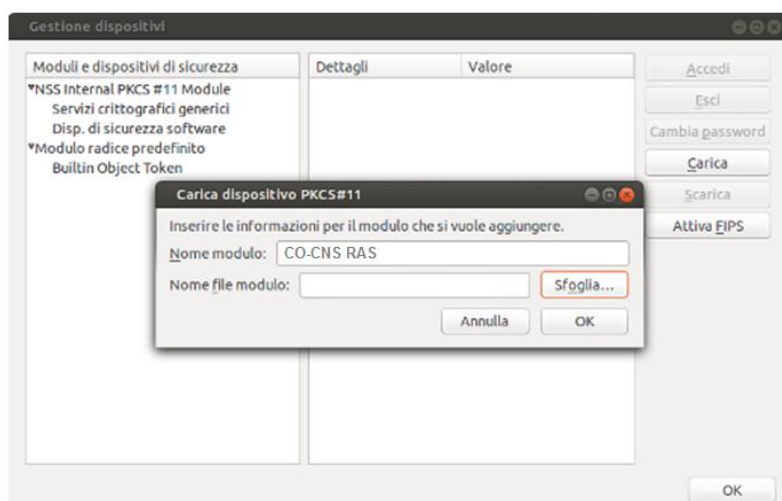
Gestione dispositivi

Moduli e dispositivi di sicurezza
▾NSS Internal PKCS #11 Module
Servizi crittografici generici
Disp. di sicurezza software
▾Modulo radice predefinito
Builtin Object Token

Dettagli
Valore

Accedi
Esci
Cambia password
Carica
Scarica
Attiva FIPS

Carica dispositivo PKCS#11
Inserire le informazioni per il modulo che si vuole aggiungere.
Nome modulo: CO-CNS RAS
Nome file modulo:
Sfoglia...
Annulla
OK

OK